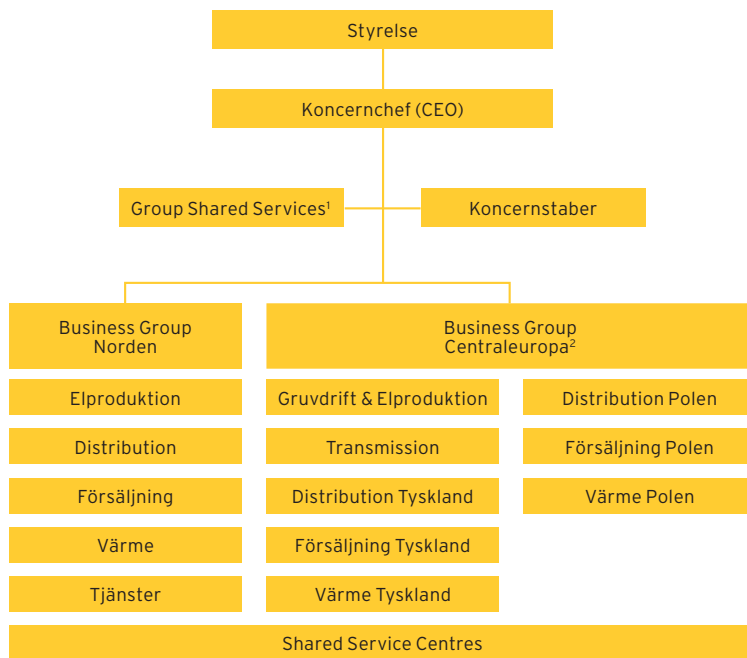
Styrelse

Koncernchef (CEO)

Group Shared Services$^1$

Koncernstaber

Business Group Norden

Business Group Centraleuropa$^2$

Elproduktion

Distribution

Försäljning

Värme

Tjänster

Gruvdrift & Elproduktion

Transmission

Distribution Tyskland

Försäljning Tyskland

Värme Tyskland

Distribution Polen

Försäljning Polen

Värme Polen

Shared Service Centres